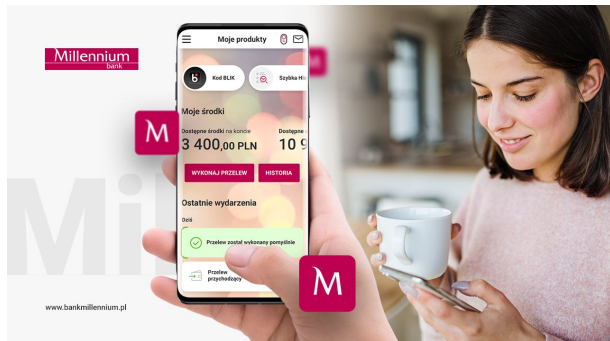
Millennium bank

Moje produkty

Kod BLIK

Szybka Hi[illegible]

Moje środki

Dostępne środki na koncie

3 400,00 PLN

Dostępne

10 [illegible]

WYKONAJ PRZELEW

HISTORIA

Ostatnie wydarzenia

Dziś

Przelew został wykonany pomyślnie

Przelew przychodzący

M

M

Mil

www.bankmillennium.pl